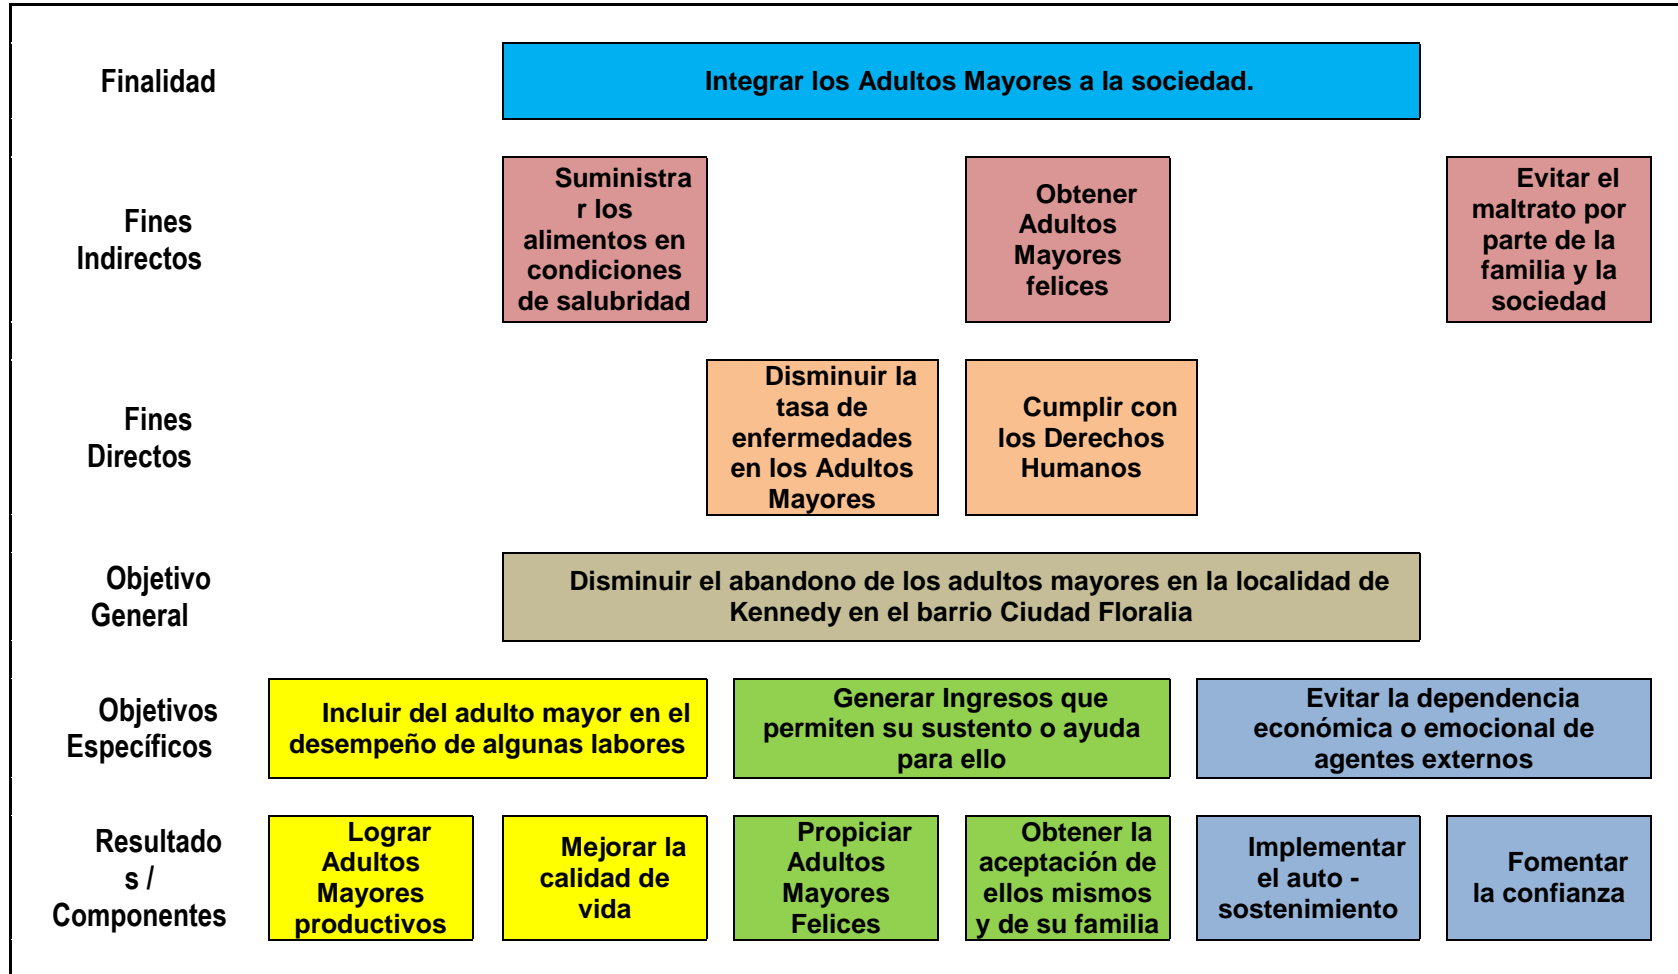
Finalidad

Integrar los Adultos Mayores a la sociedad.

Fines Indirectos

Suministrar los alimentos en condiciones de salubridad

Obtener Adultos Mayores felices

Evitar el maltrato por parte de la familia y la sociedad

Fines Directos

Disminuir la tasa de enfermedades en los Adultos Mayores

Cumplir con los Derechos Humanos

Objetivo General

Disminuir el abandono de los adultos mayores en la localidad de Kennedy en el barrio Ciudad Floralia

Objetivos Específicos

Incluir del adulto mayor en el desempeño de algunas labores

Generar Ingresos que permiten su sustento o ayuda para ello

Evitar la dependencia económica o emocional de agentes externos

Resultados / Componentes

Lograr Adultos Mayores productivos

Mejorar la calidad de vida

Propiciar Adultos Mayores Felices

Obtener la aceptación de ellos mismos y de su familia

Implementar el auto - sostenimiento

Fomentar la confianza